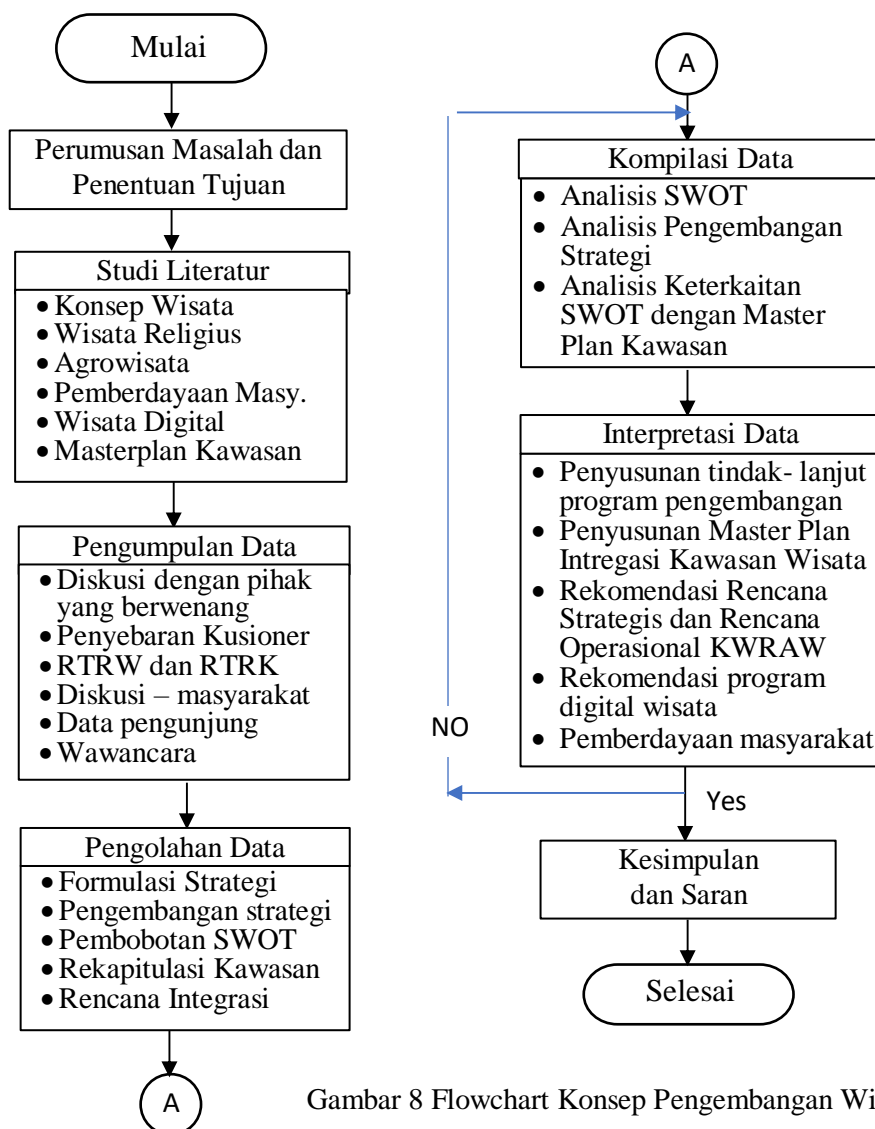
Mulai

Perumusan Masalah dan Penentuan Tujuan

Studi Literatur
- Konsep Wisata
- Wisata Religius
- Agrowisata
- Pemberdayaan Masy.
- Wisata Digital
- Masterplan Kawasan

Pengumpulan Data
- Diskusi dengan pihak yang berwenang
- Penyebaran Kusioner
- RTRW dan RTRK
- Diskusi – masyarakat
- Data pengunjung
- Wawancara

Pengolahan Data
- Formulasi Strategi
- Pengembangan strategi
- Pembobotan SWOT
- Rekapitulasi Kawasan
- Rencana Integrasi

A

A

Kompilasi Data
- Analisis SWOT
- Analisis Pengembangan Strategi
- Analisis Keterkaitan SWOT dengan Master Plan Kawasan

Interpretasi Data
- Penyusunan tindak- lanjut program pengembangan
- Penyusunan Master Plan Intregasi Kawasan Wisata
- Rekomendasi Rencana Strategis dan Rencana Operasional KWRAW
- Rekomendasi program digital wisata
- Pemberdayaan masyarakat

NO

Yes

Kesimpulan dan Saran

Selesai

Gambar 8 Flowchart Konsep Pengembangan Wi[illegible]